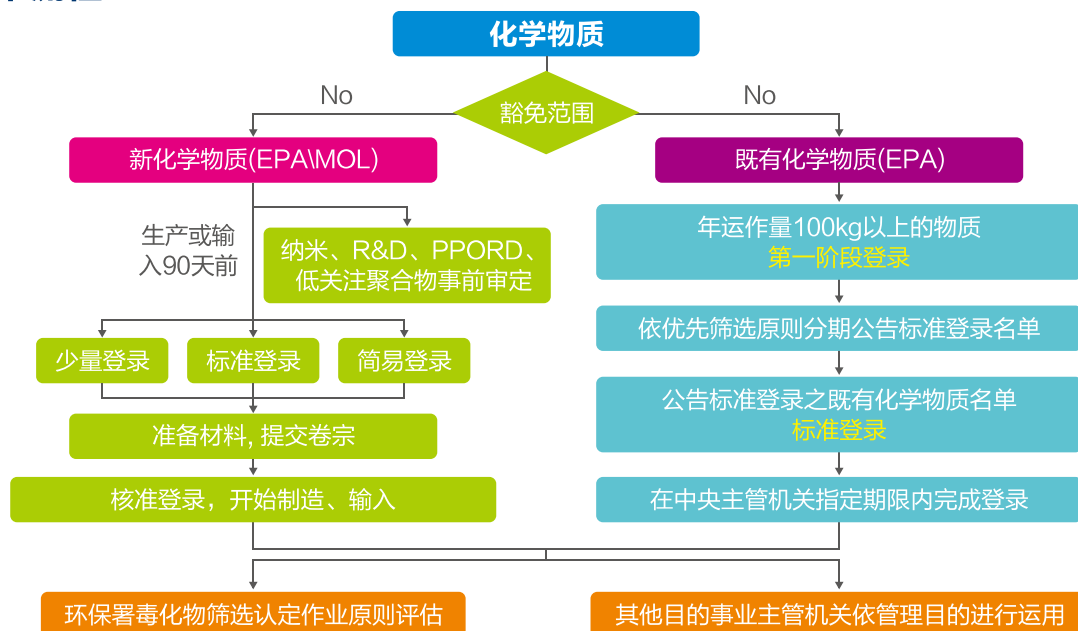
化学物质

No

豁免范围

No

新化学物质(EPA\MOL)

既有化学物质(EPA)

生产或输入90天前

纳米、R&D、PPORD、低关注聚合物事前审定

年运作量100kg以上的物质
第一阶段登录

依优先筛选原则分期公告标准登录名单

少量登录

标准登录

简易登录

公告标准登录之既有化学物质名单
标准登录

准备材料, 提交卷宗

核准登录，开始制造、输入

在中央主管机关指定期限内完成登录

环保署毒化物筛选认定作业原则评估

其他目的事业主管机关依管理目的进行运用